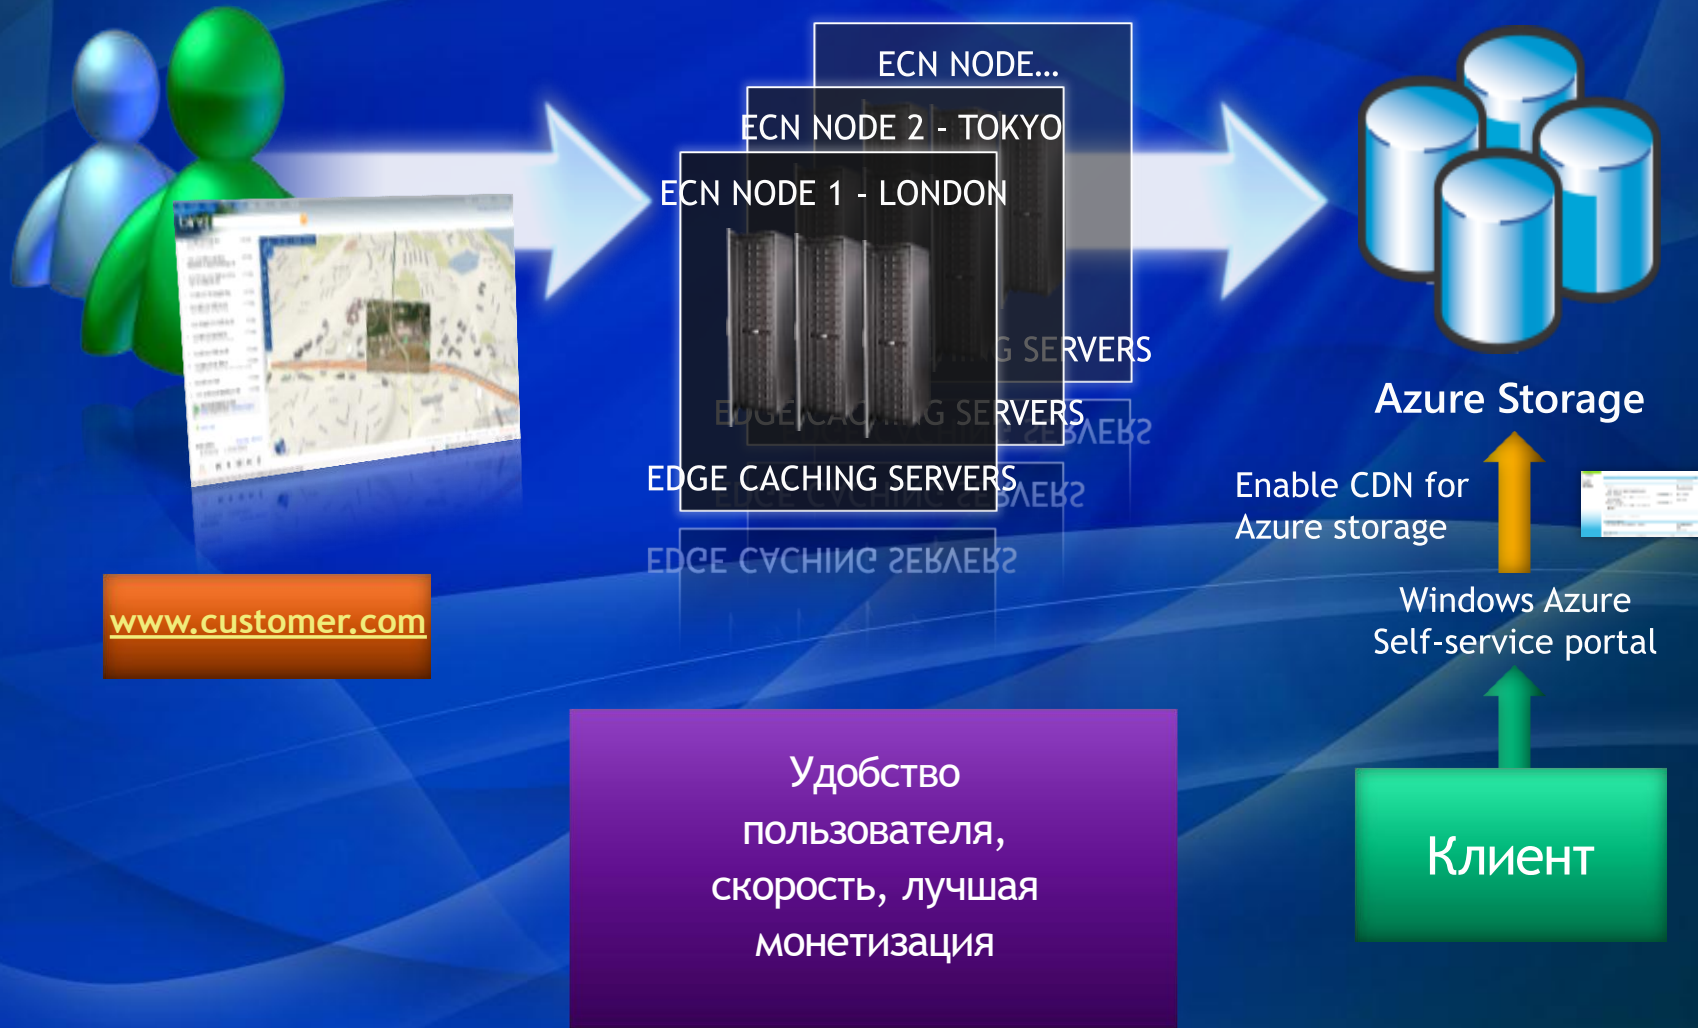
ECN NODE...

ECN NODE 2 - TOKYO

ECN NODE 1 - LONDON

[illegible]G SERVERS

EDGE CA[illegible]G SERVERS

EDGE CACHING SERVERS

Azure Storage

Enable CDN for Azure storage

Windows Azure Self-service portal

www.customer.com

Удобство пользователя, скорость, лучшая монетизация

Клиент